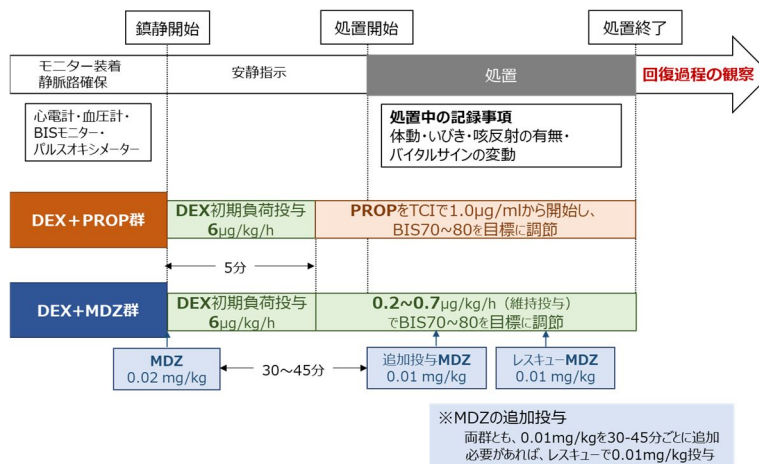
鎮静開始

処置開始

処置終了

モニター装着
静脈路確保

安静指示

処置

回復過程の観察

心電計・血圧計・
BISモニター・
パルスオキシメーター

処置中の記録事項
体動・いびき・咳反射の有無・
バイタルサインの変動

DEX＋PROP群

DEX初期負荷投与
6μg/kg/h

PROPをTCIで1.0μg/mlから開始し、
BIS70～80を目標に調節

5分

DEX+MDZ群

DEX初期負荷投与
6μg/kg/h

0.2～0.7μg/kg/h（維持投与）
でBIS70～80を目標に調節

MDZ
0.02 mg/kg

30～45分

追加投与MDZ
0.01 mg/kg

レスキューMDZ
0.01 mg/kg

※MDZの追加投与
両群とも、0.01mg/kgを30-45分ごとに追加
必要があれば、レスキューで0.01mg/kg投与